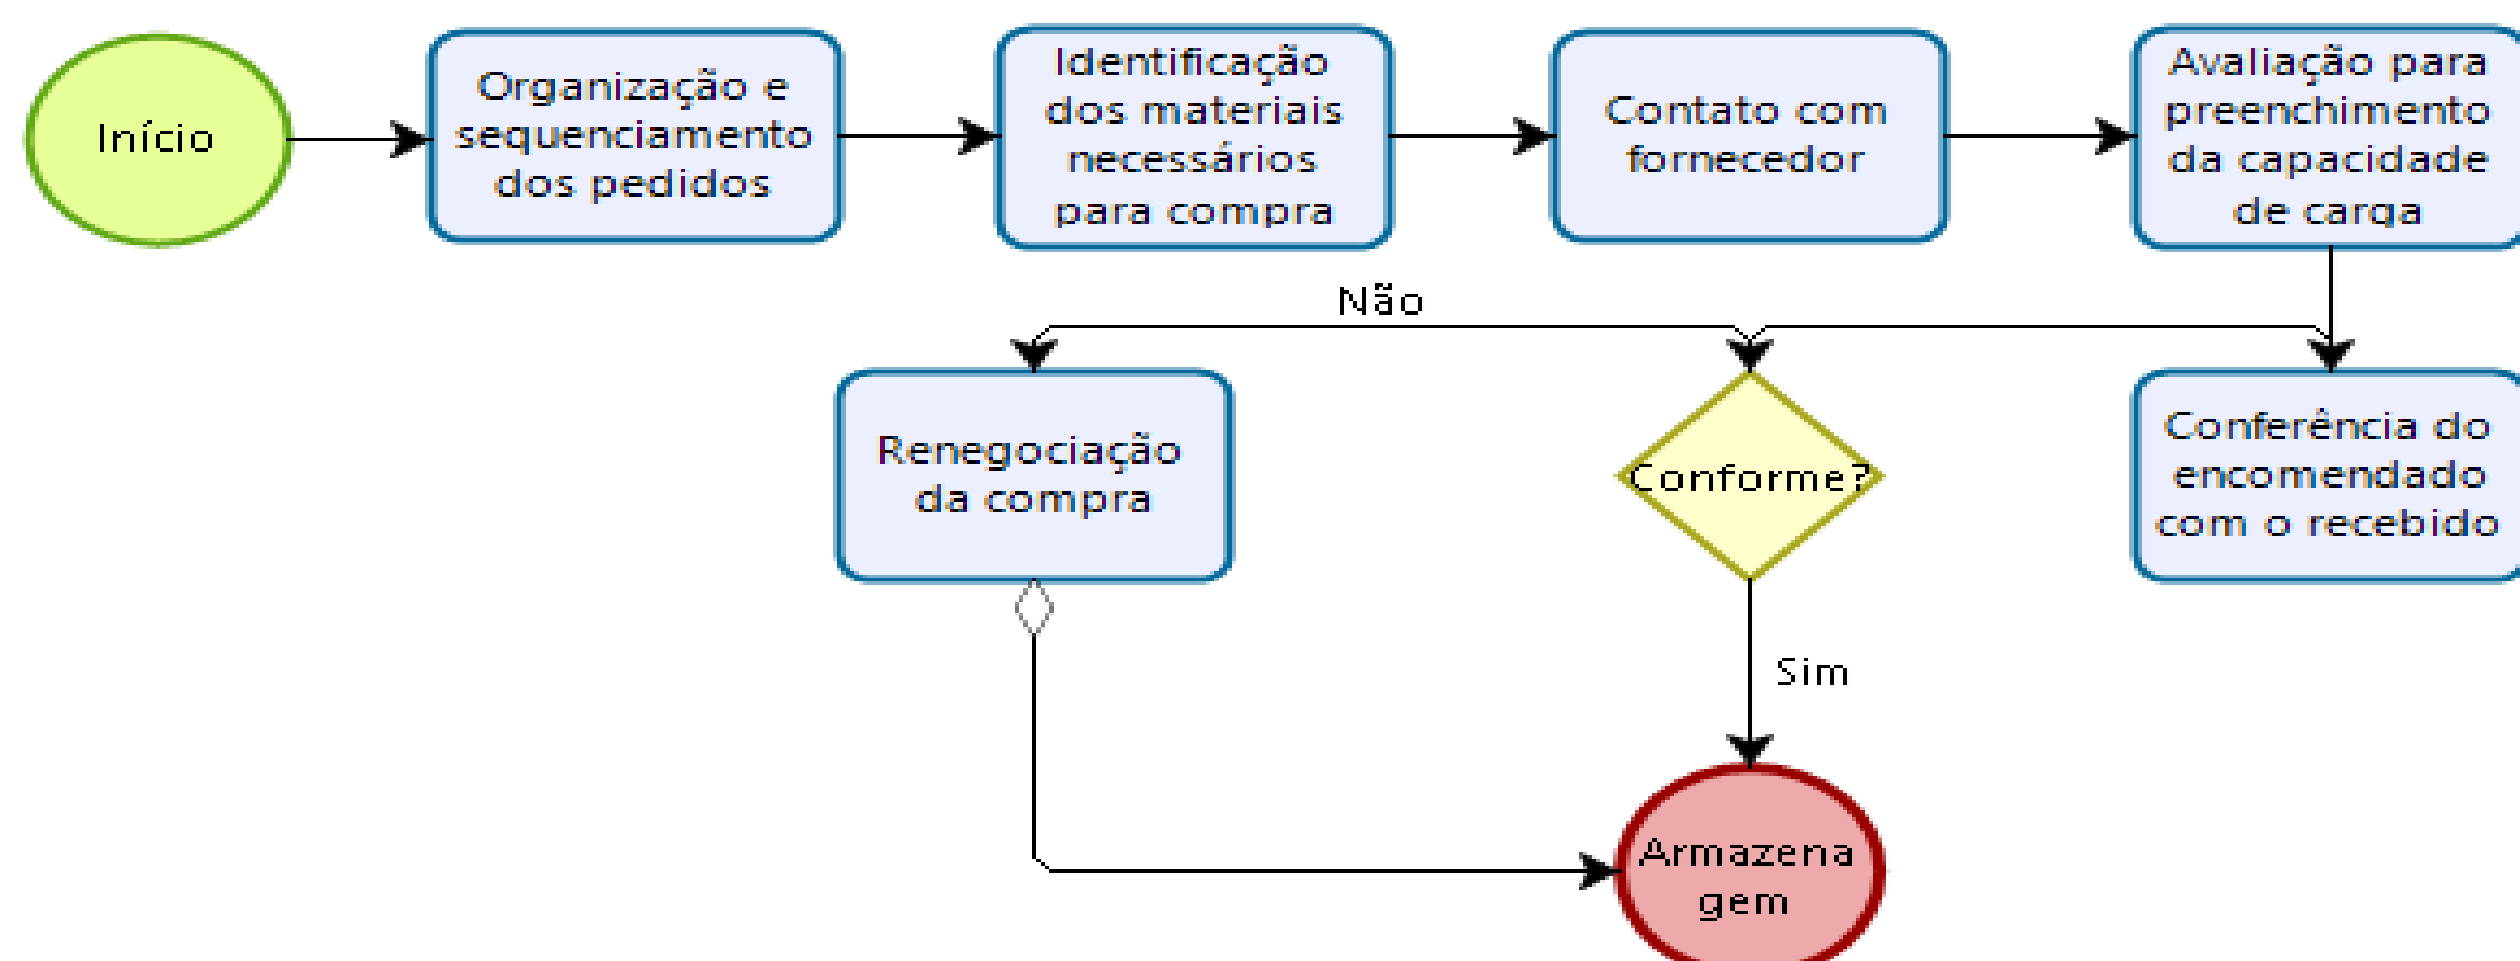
Início

Organização e sequenciamento dos pedidos

Identificação dos materiais necessários para compra

Contato com fornecedor

Avaliação para preenchimento da capacidade de carga

Não

Renegociação da compra

Conforme?

Conferência do encomendado com o recebido

Sim

Armazena gem